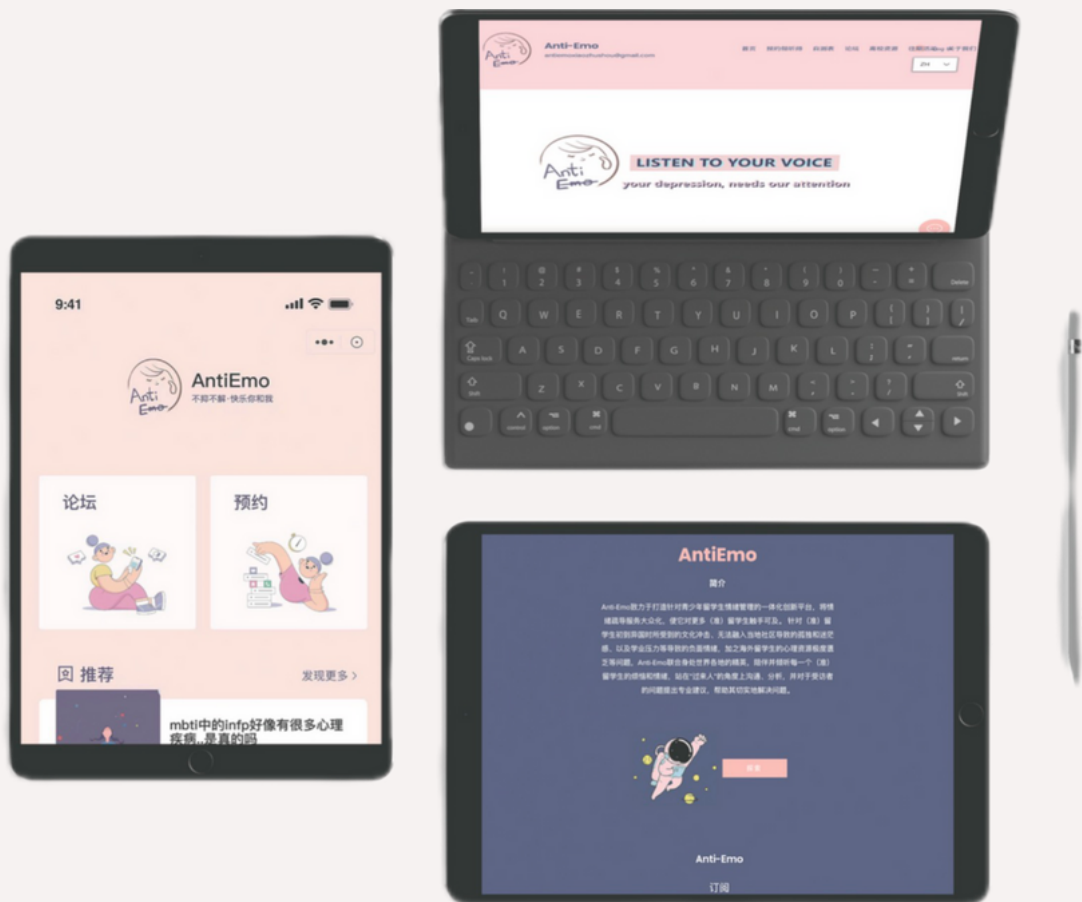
Anti Emo

Anti-Emo

antiemoteam@yahoo.com

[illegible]

ZH

Anti Emo

LISTEN TO YOUR VOICE

your depression, needs our attention

9:41

Anti Emo

AntiEmo

不抑不郁·快乐你和我

论坛

预约

推荐

发现更多 >

mbti中的infp好像有很多心理疾病,是真的吗

AntiEmo

简介

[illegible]

Anti-Emo

订阅